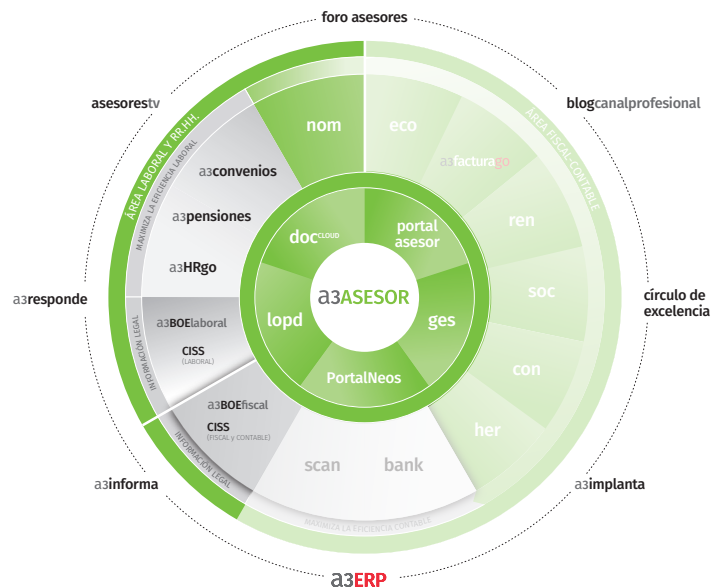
foro asesores

asesorestv

blogcanalprofesional

a3responde

círculo de excelencia

a3informa

a3implanta

a3ERP

ÁREA LABORAL Y RR.HH.

MAXIMIZA LA EFICIENCIA LABORAL

ÁREA FISCAL-CONTABLE

nom

eco

a3factura go

a3convenios

a3pensiones

a3HRgo

ren

soc

con

her

doc CLOUD

portal asesor

lopd

a3ASESOR

ges

PortalNeos

INFORMACIÓN LEGAL

a3BOElaboral

CISS (LABORAL)

a3BOEfiscal

CISS (FISCAL y CONTABLE)

INFORMACIÓN LEGAL

scan

bank

MAXIMIZA LA EFICIENCIA CONTABLE